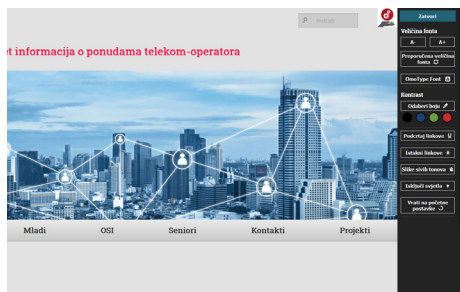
Pretraži

et informacija o ponudama telekom-operatora

Mladi
OSI
Seniori
Kontakti
Projekti

Zatvori
Veličina fonta
A-
A+
Proporcionalna veličina fonta
OnneType Font
Kontrast
Odaberi boju
Podcrtaj linkove
Istakni linkove
Slike sivih tonova
Isključi svjetla
Vrati na početne postavke